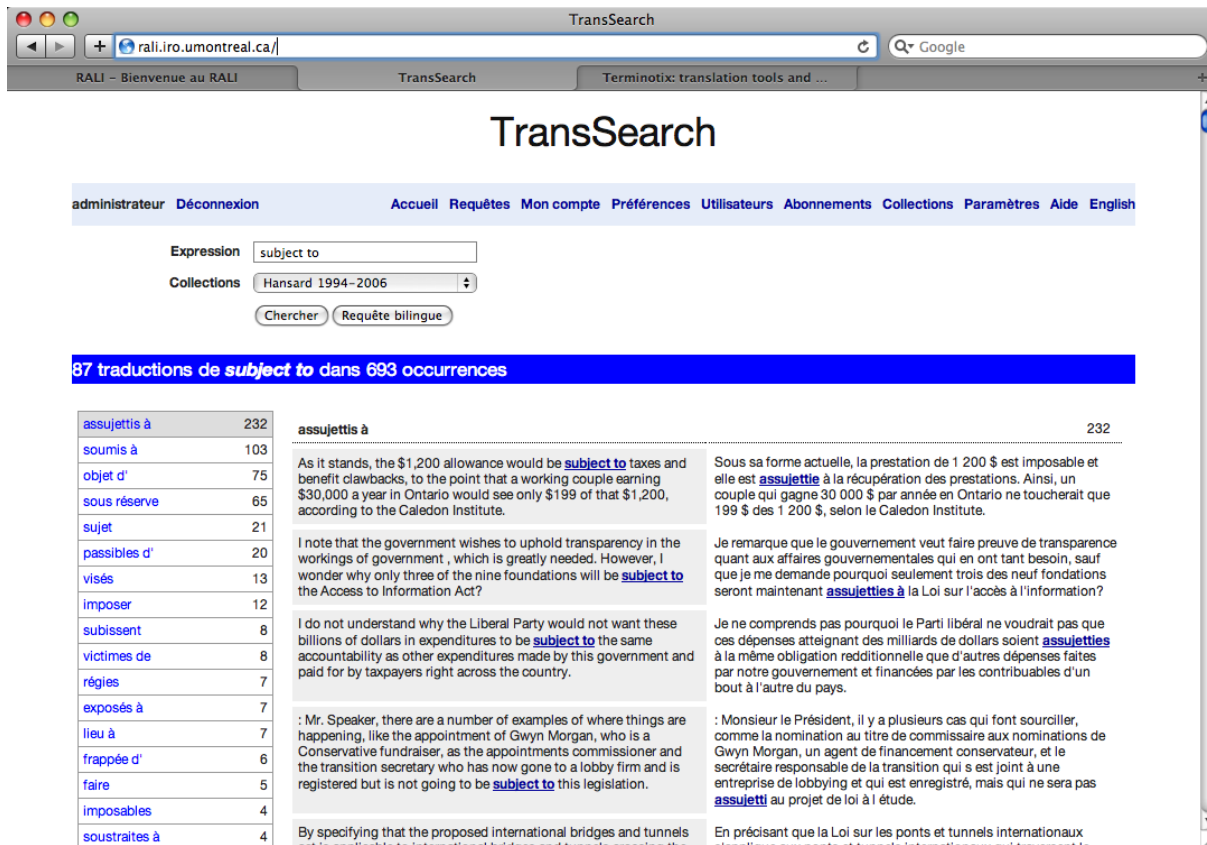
TransSearch

rali.iro.umontreal.ca/

Google

RALI - Bienvenue au RALI | TransSearch | Terminotix: translation tools and ...

TransSearch

administrateur Déconnexion Accueil Requêtes Mon compte Préférences Utilisateurs Abonnements Collections Paramètres Aide English

Expression subject to

Collections Hansard 1994-2006

Chercher Requête bilingue

87 traductions de *subject to* dans 693 occurrences

| | |
|---|---|
| assujettis à | 232 |
| soumis à | 103 |
| objet d' | 75 |
| sous réserve | 65 |
| sujet | 21 |
| passibles d' | 20 |
| visés | 13 |
| imposer | 12 |
| subissent | 8 |
| victimes de | 8 |
| régies | 7 |
| exposés à | 7 |
| lieu à | 7 |
| frappée d' | 6 |
| faire | 5 |
| imposables | 4 |
| soustraites à | 4 |

assujettis à 232

| | |
|---|---|
| As it stands, the $1,200 allowance would be subject to taxes and benefit clawbacks, to the point that a working couple earning $30,000 a year in Ontario would see only $199 of that $1,200, according to the Caledon Institute. | Sous sa forme actuelle, la prestation de 1 200 $ est imposable et elle est assujettie à la récupération des prestations. Ainsi, un couple qui gagne 30 000 $ par année en Ontario ne toucherait que 199 $ des 1 200 $, selon le Caledon Institute. |
| I note that the government wishes to uphold transparency in the workings of government , which is greatly needed. However, I wonder why only three of the nine foundations will be subject to the Access to Information Act? | Je remarque que le gouvernement veut faire preuve de transparence quant aux affaires gouvernementales qui en ont tant besoin, sauf que je me demande pourquoi seulement trois des neuf fondations seront maintenant assujetties à la Loi sur l'accès à l'information? |
| I do not understand why the Liberal Party would not want these billions of dollars in expenditures to be subject to the same accountability as other expenditures made by this government and paid for by taxpayers right across the country. | Je ne comprends pas pourquoi le Parti libéral ne voudrait pas que ces dépenses atteignant des milliards de dollars soient assujetties à la même obligation redditionnelle que d'autres dépenses faites par notre gouvernement et financées par les contribuables d'un bout à l'autre du pays. |
| : Mr. Speaker, there are a number of examples of where things are happening, like the appointment of Gwyn Morgan, who is a Conservative fundraiser, as the appointments commissioner and the transition secretary who has now gone to a lobby firm and is registered but is not going to be subject to this legislation. | : Monsieur le Président, il y a plusieurs cas qui font sourciller, comme la nomination au titre de commissaire aux nominations de Gwyn Morgan, un agent de financement conservateur, et le secrétaire responsable de la transition qui s est joint à une entreprise de lobbying et qui est enregistré, mais qui ne sera pas assujetti au projet de loi à l étude. |
| By specifying that the proposed international bridges and tunnels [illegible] | En précisant que la Loi sur les ponts et tunnels internationaux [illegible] |